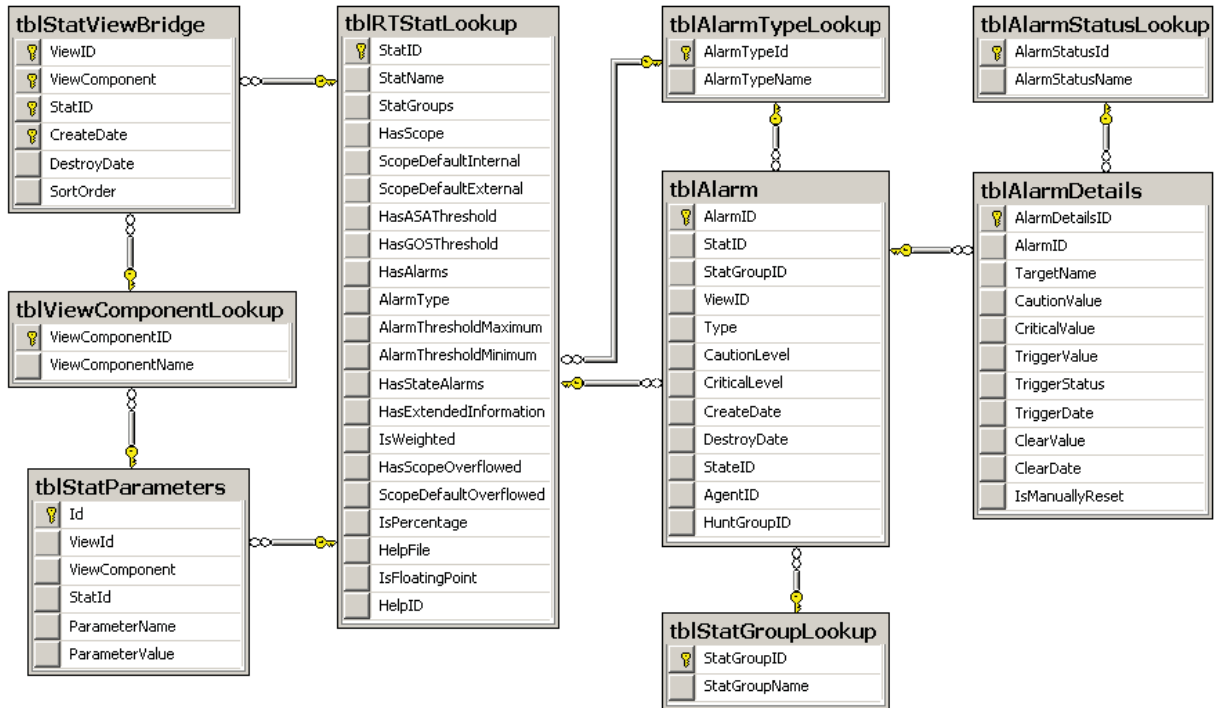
tblStatViewBridge
ViewID
ViewComponent
StatID
CreateDate
DestroyDate
SortOrder

tblViewComponentLookup
ViewComponentID
ViewComponentName

tblStatParameters
Id
ViewId
ViewComponent
StatId
ParameterName
ParameterValue

tblRTStatLookup
StatID
StatName
StatGroups
HasScope
ScopeDefaultInternal
ScopeDefaultExternal
HasASAThreshold
HasGOSThreshold
HasAlarms
AlarmType
AlarmThresholdMaximum
AlarmThresholdMinimum
HasStateAlarms
HasExtendedInformation
IsWeighted
HasScopeOverflowed
ScopeDefaultOverflowed
IsPercentage
HelpFile
IsFloatingPoint
HelpID

tblAlarmTypeLookup
AlarmTypeId
AlarmTypeName

tblAlarm
AlarmID
StatID
StatGroupID
ViewID
Type
CautionLevel
CriticalLevel
CreateDate
DestroyDate
StateID
AgentID
HuntGroupID

tblStatGroupLookup
StatGroupID
StatGroupName

tblAlarmStatusLookup
AlarmStatusId
AlarmStatusName

tblAlarmDetails
AlarmDetailsID
AlarmID
TargetName
CautionValue
CriticalValue
TriggerValue
TriggerStatus
TriggerDate
ClearValue
ClearDate
IsManuallyReset